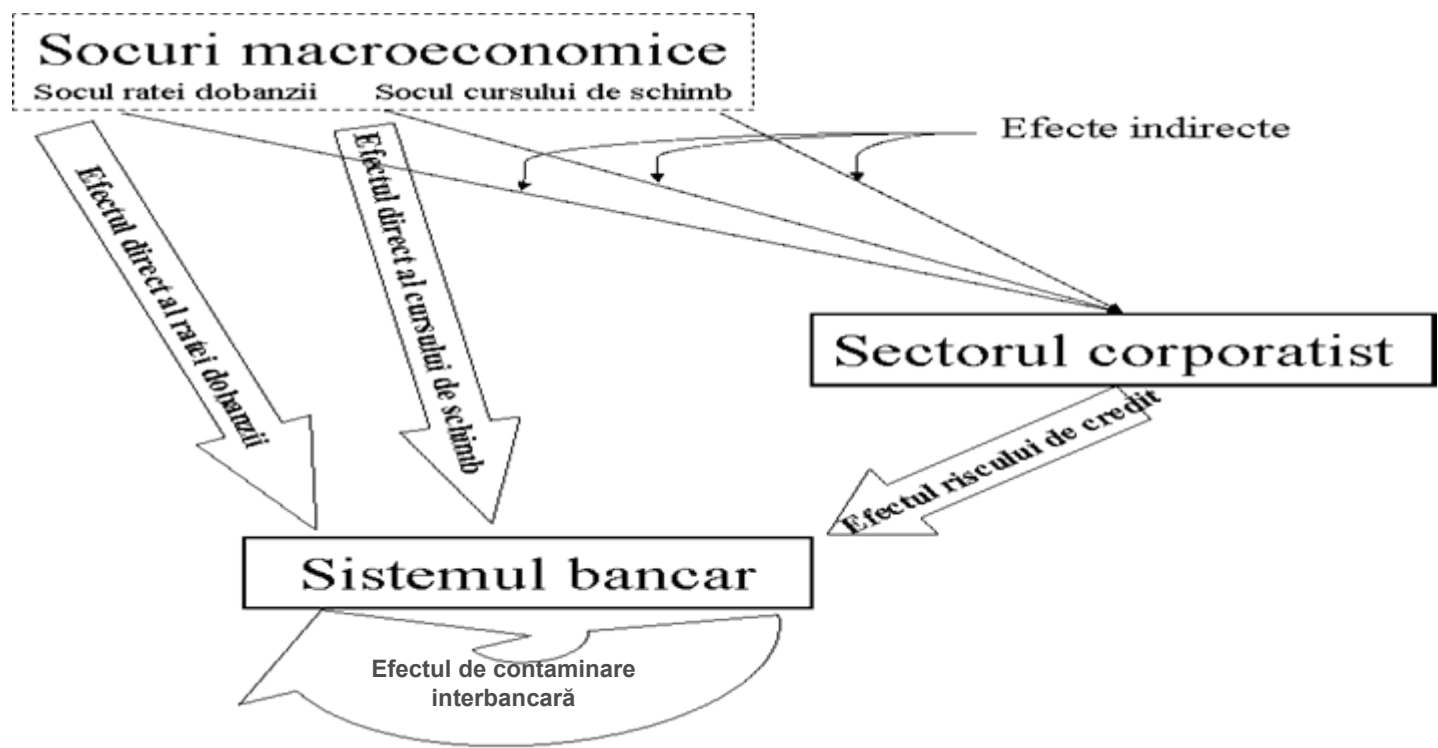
Socuri macroeconomice
Socul ratei dobanzii
Socul cursului de schimb

Efecte indirecte

Efectul direct al ratei dobanzii

Efectul direct al cursului de schimb

Sectorul corporatist

Efectul riscului de credit

Sistemul bancar

Efectul de contaminare interbancară